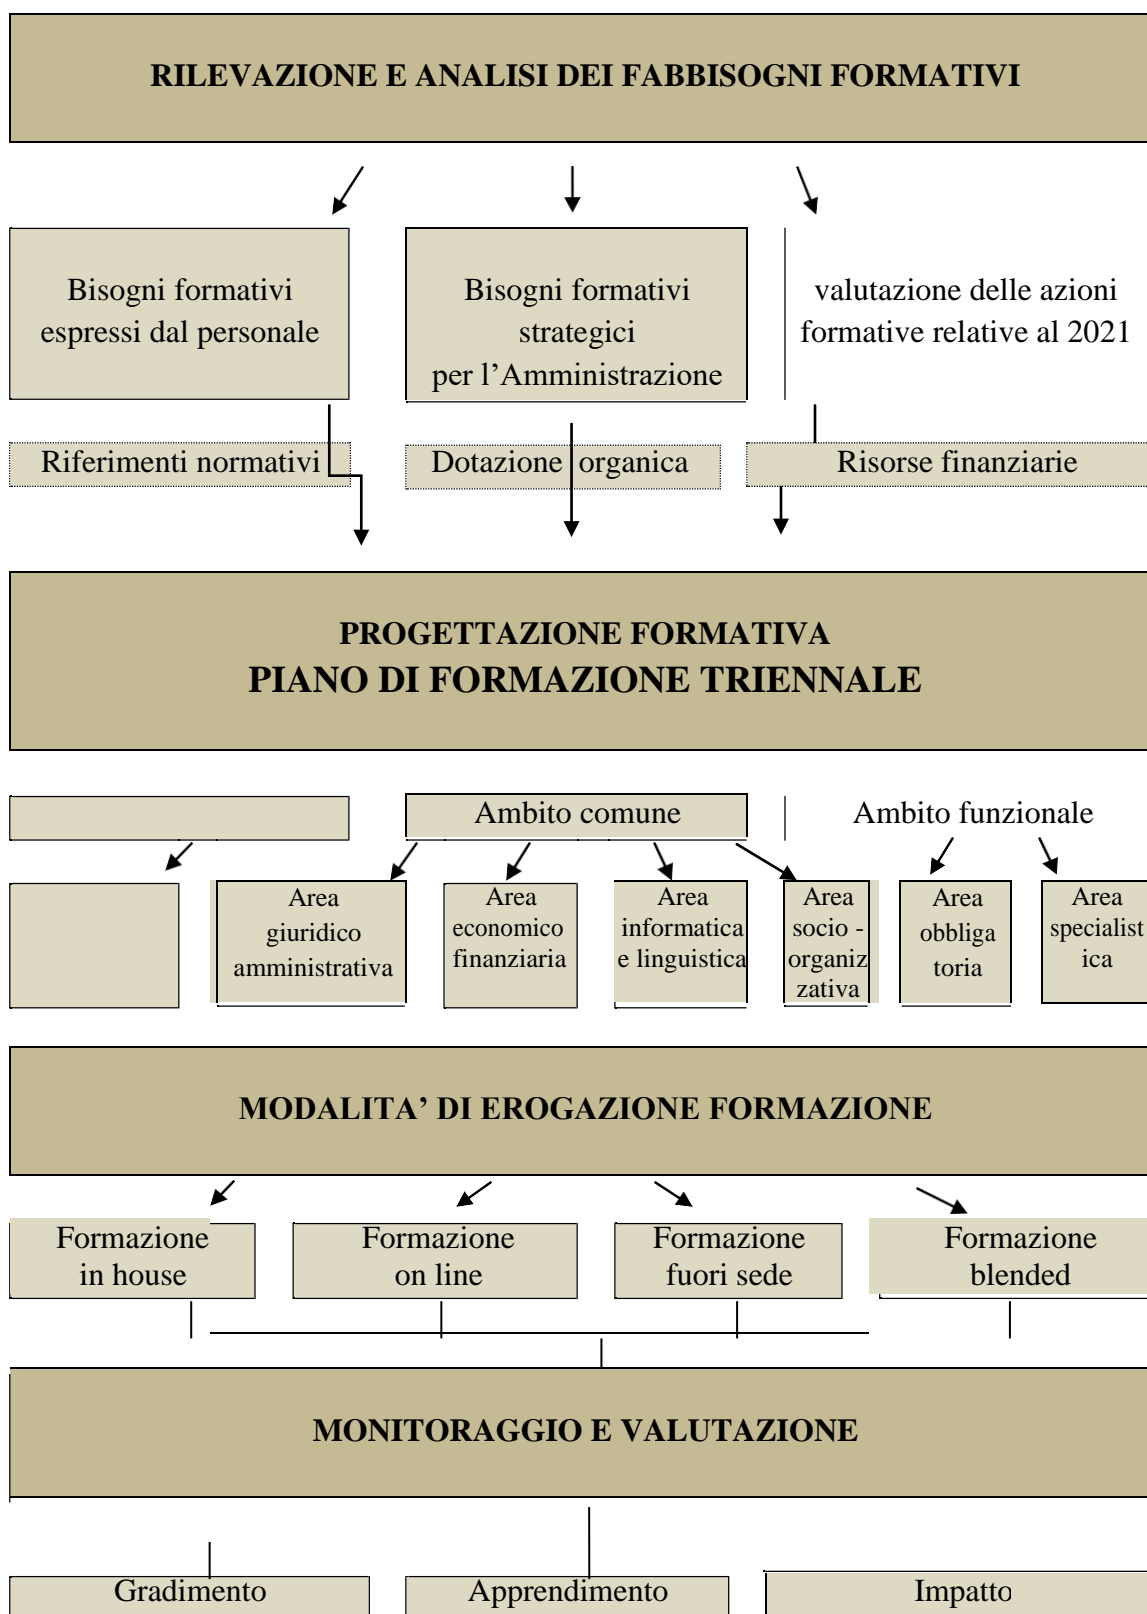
RILEVAZIONE E ANALISI DEI FABBISOGNI FORMATIVI

Bisogni formativi espressi dal personale

Bisogni formativi strategici per l'Amministrazione

valutazione delle azioni formative relative al 2021

Riferimenti normativi

Dotazione organica

Risorse finanziarie

PROGETTAZIONE FORMATIVA
PIANO DI FORMAZIONE TRIENNALE

Ambito comune

Ambito funzionale

Area giuridico amministrativa

Area economico finanziaria

Area informatica e linguistica

Area socio - organizzativa

Area obbligatoria

Area specialistica

MODALITA' DI EROGAZIONE FORMAZIONE

Formazione in house

Formazione on line

Formazione fuori sede

Formazione blended

MONITORAGGIO E VALUTAZIONE

Gradimento

Apprendimento

Impatto